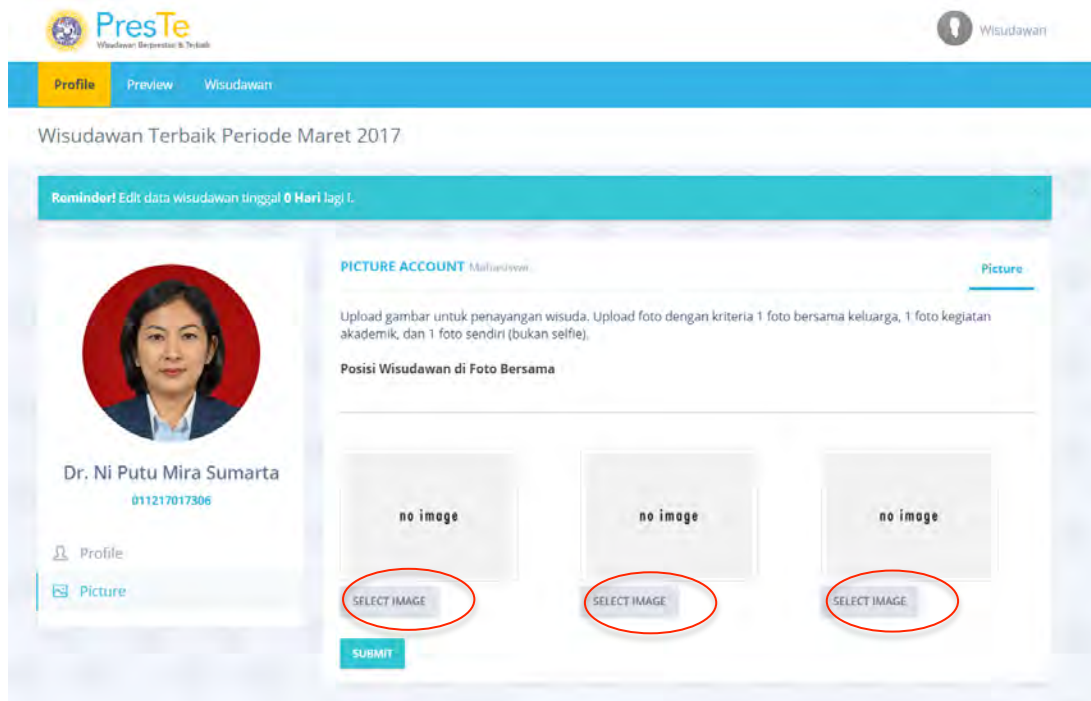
PresTe
Wisudawan Berprestasi & Terbaik

Wisudawan

Profile Preview Wisudawan

Wisudawan Terbaik Periode Maret 2017

Reminder! Edit data wisudawan tinggal 0 Hari lagi !.

×

Dr. Ni Putu Mira Sumarta
011217017306

Profile
Picture

PICTURE ACCOUNT Mahasiswa

Picture

Upload gambar untuk penayangan wisuda. Upload foto dengan kriteria 1 foto bersama keluarga, 1 foto kegiatan akademik, dan 1 foto sendiri (bukan selfie).

Posisi Wisudawan di Foto Bersama

no image
SELECT IMAGE

no image
SELECT IMAGE

no image
SELECT IMAGE

SUBMIT